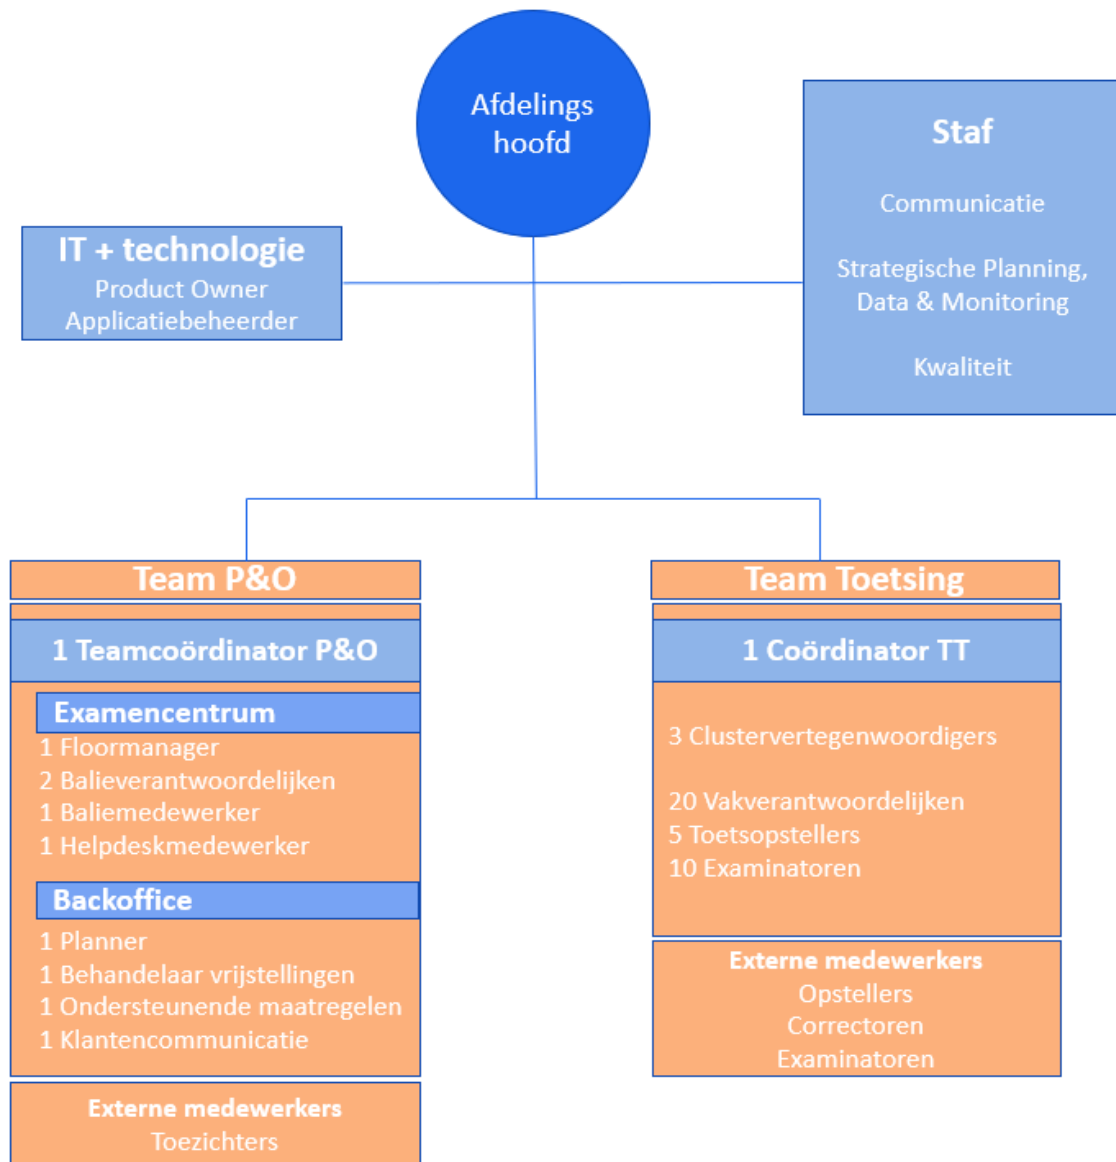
Afdelings hoofd

IT + technologie
Product Owner
Applicatiebeheerder

Staf

Communicatie

Strategische Planning, Data & Monitoring

Kwaliteit

Team P&O

1 Teamcoördinator P&O

Examencentrum
1 Floormanager
2 Balieverantwoordelijken
1 Baliemedewerker
1 Helpdeskmedewerker

Backoffice
1 Planner
1 Behandelaar vrijstellingen
1 Ondersteunende maatregelen
1 Klantencommunicatie

Externe medewerkers
Toezichters

Team Toetsing

1 Coördinator TT

3 Clustervertegenwoordigers

20 Vakverantwoordelijken
5 Toetsopstellers
10 Examinatoren

Externe medewerkers
Opstellers
Correctoren
Examinatoren